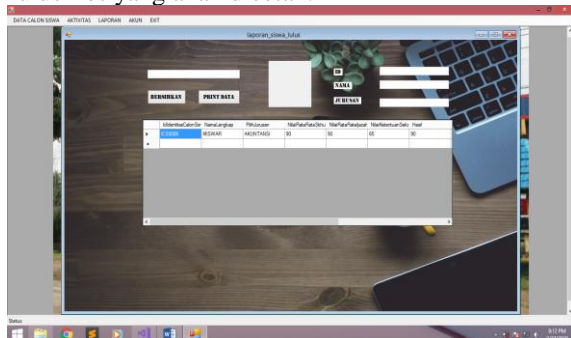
DATA CALON SISWA AKTIVITAS LAPORAN AKUN EXIT

laporan_siswa_lulus

BERSIHKAN PRINT DATA

ID
NAMA
JURUSAN

| | IdIdentitasCalonSis | NamaLengkap | PilJurusan | NilaiRataRataSkhu | NilaiRataRataIjasah | NilaiKetentuanSeko | Hasil |
|---|---|---|---|---|---|---|---|
| ▸ | IC00000 | MISWAR | AKUNTANSI | 90 | 90 | 65 | 90 |
| * | | | | | | | |

Status